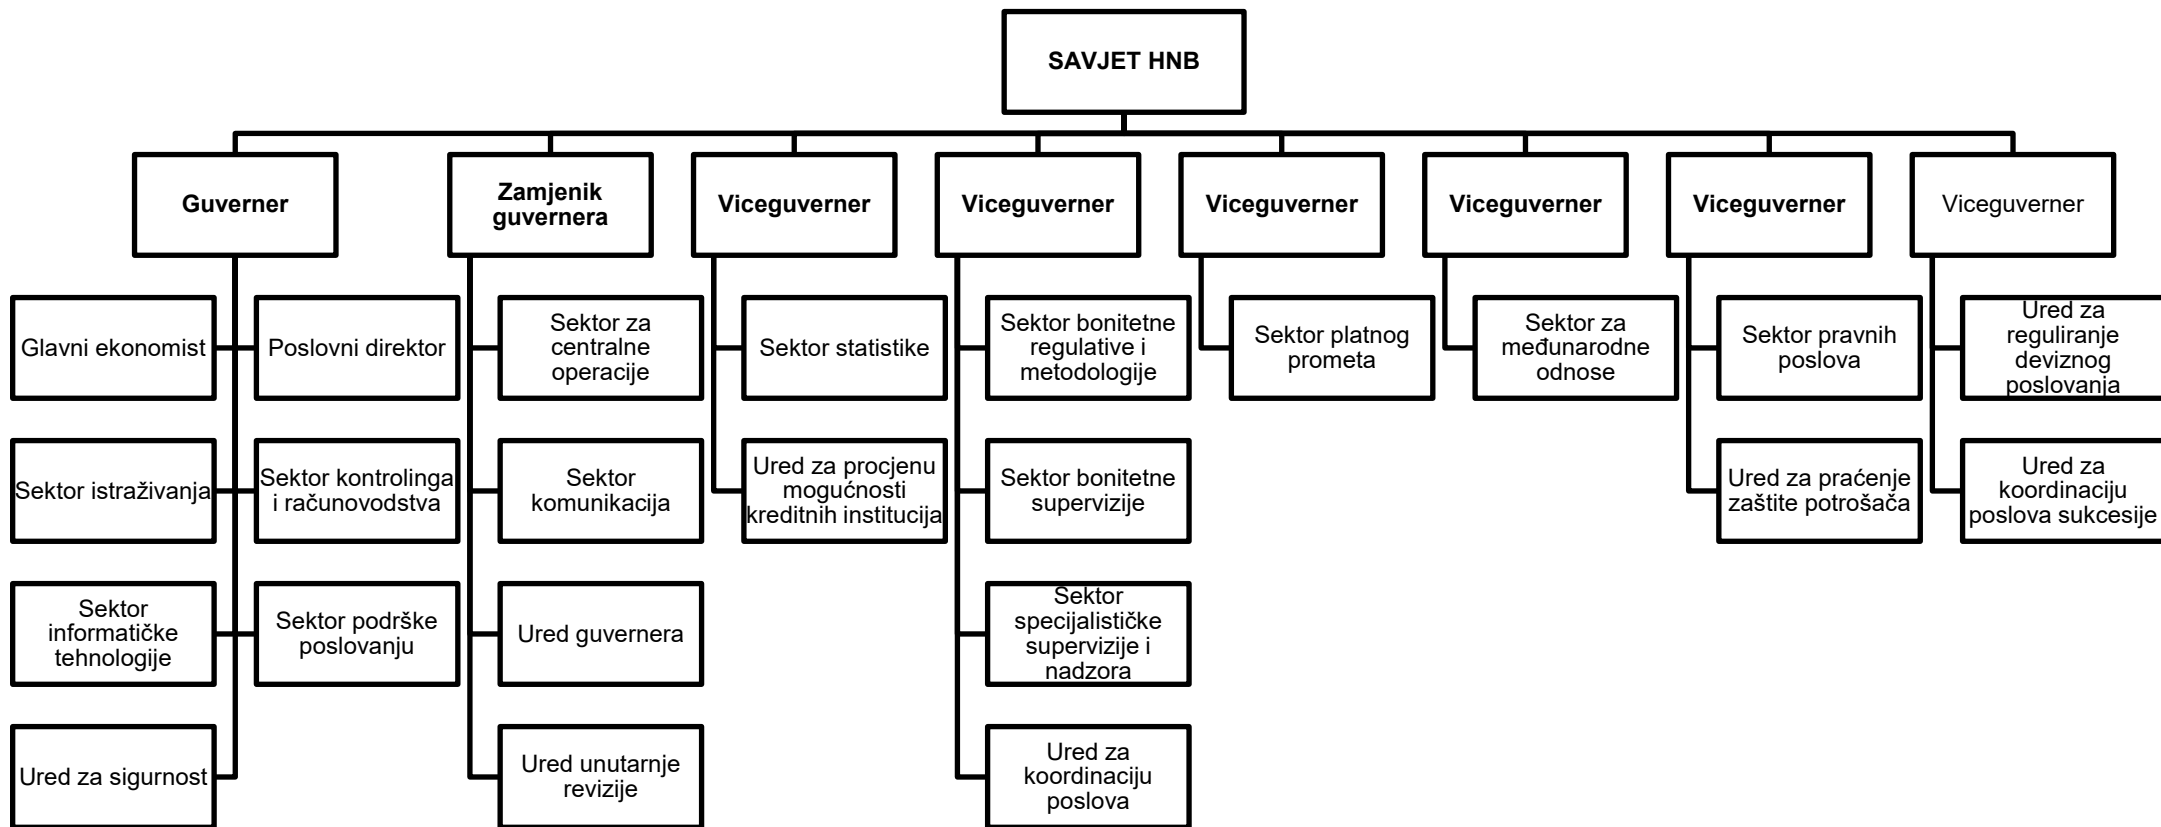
SAVJET HNB

Guverner

Glavni ekonomist

Poslovni direktor

Sektor istraživanja

Sektor kontrolinga i računovodstva

Sektor informatičke tehnologije

Sektor podrške poslovanju

Ured za sigurnost

Zamjenik guvernera

Sektor za centralne operacije

Sektor komunikacija

Ured guvernera

Ured unutarnje revizije

Viceguverner

Sektor statistike

Ured za procjenu mogućnosti kreditnih institucija

Viceguverner

Sektor bonitetne regulative i metodologije

Sektor bonitetne supervizije

Sektor specijalističke supervizije i nadzora

Ured za koordinaciju poslova

Viceguverner

Sektor platnog prometa

Viceguverner

Sektor za međunarodne odnose

Viceguverner

Sektor pravnih poslova

Ured za praćenje zaštite potrošača

Viceguverner

Ured za reguliranje deviznog poslovanja

Ured za koordinaciju poslova sukcesije